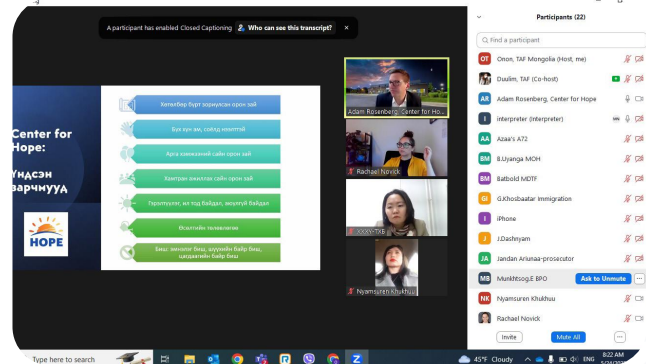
A participant has enabled Closed Captioning Who can see this transcript? ×

Center for Hope:

Үндсэн зарчмууд

HOPE

Хүүхэд бүрт зориулсан орон зай

Бүх хүн ам, соёлд ээлтэй

Аюул заналхийлэлгүй сайн орон зай

Хамтран ажиллах сайн орон зай

Тэргүүлэгч, ил тод байдал, хариуцлагатай байдал

Өсөлтийн төлөөлөгч

Бид: ямар ч хүмүүс, шүүмжлэлгүй байр бид, цахилгааны байр бид

Adam Rosenberg, Center for Ho...

Rachael Novick

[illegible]

Nyamsuren Khukhu...

Participants (22)

Find a participant

OT Onon, TAF Mongolia (Host, me)

Duulim, TAF (Co-host)

AR Adam Rosenberg, Center for Hope

I interpreter (Interpreter)

AA Azaa's A72

BM B.Uyanga MOH

BM Batbold MDTF

GI G.Khosbaatar Immigration

I iPhone

J J.Dashnyam

JA Jandan Ariunaa-prosecutor

MB Munkhtsog.E BPO Ask to Unmute ...

NK Nyamsuren Khukhuu

Rachael Novick

Invite Mute All ...

Type here to search

45°F Cloudy ENG 8:22 AM